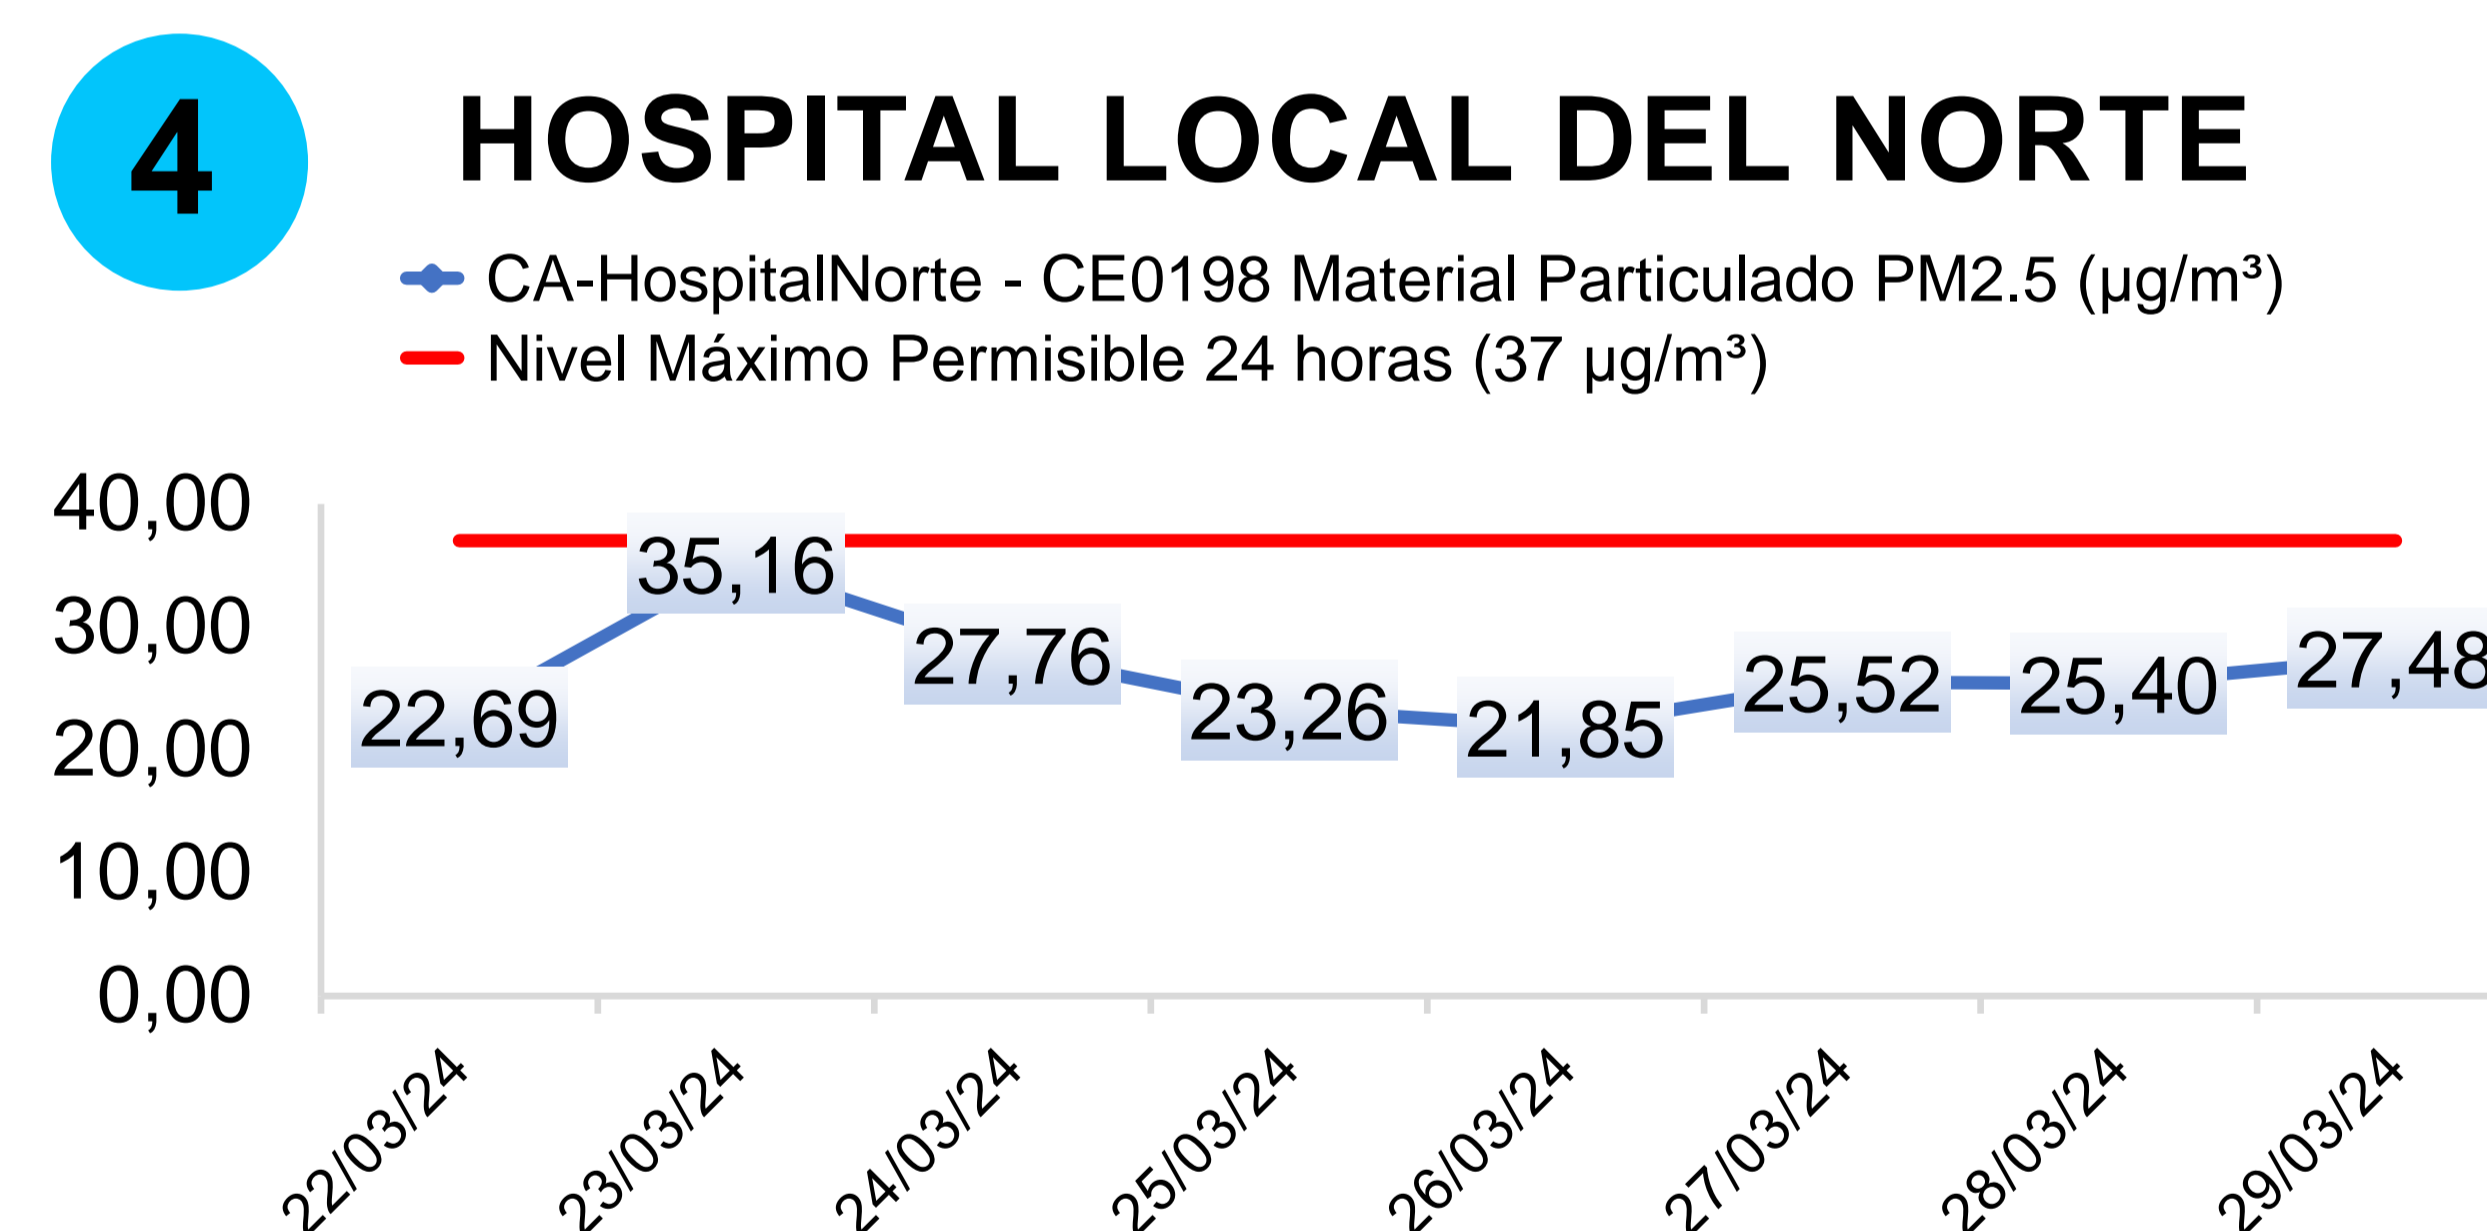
4

HOSPITAL LOCAL DEL NORTE

CA-HospitalNorte - CE0198 Material Particulado PM2.5 (µg/m³)
Nivel Máximo Permisible 24 horas (37 µg/m³)

40,00
30,00
20,00
10,00
0,00

22,69
35,16
27,76
23,26
21,85
25,52
25,40
27,48

22/03/24
23/03/24
24/03/24
25/03/24
26/03/24
27/03/24
28/03/24
29/03/24